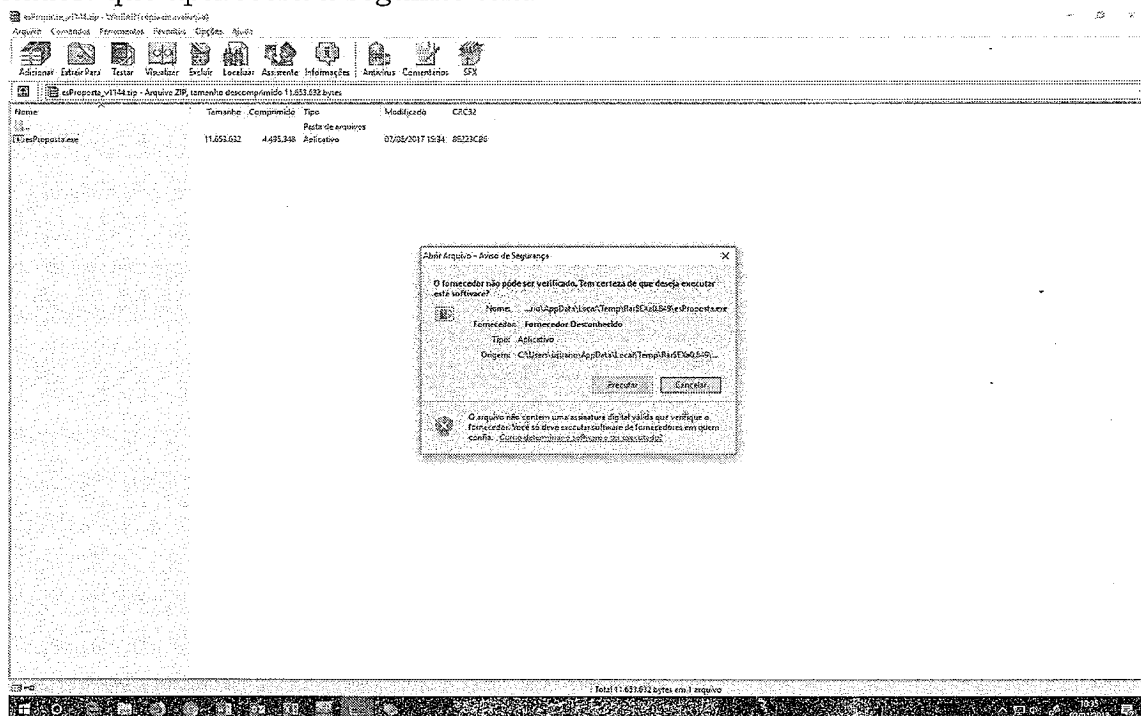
esProposta_v1144.zip - WinRAR (cópia de avaliação)
Arquivo Comandos Ferramentas Favoritos Opções Ajuda

Adicionar Extrair Para Testar Visualizar Excluir Localizar Assistente Informações Antivírus Comentários SFX

esProposta_v1144.zip - Arquivo ZIP, tamanho descomprimido 11.653.632 bytes

| Nome | Tamanho | Comprimido | Tipo | Modificado | CRC32 |
|---|---|---|---|---|---|
| .. | | | Pasta de arquivos | | |
| esProposta.exe | 11.653.632 | 4.495.348 | Aplicativo | 07/05/2017 15:34 | 8E223CB6 |

Abrir Arquivo - Aviso de Segurança

O fornecedor não pôde ser verificado. Tem certeza de que deseja executar este software?

Nome: ...\AppData\Local\Temp\Rar$EXa0.849\esProposta.exe
Fornecedor: Fornecedor Desconhecido
Tipo: Aplicativo
Origem: C:\Users\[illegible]\AppData\Local\Temp\Rar$EXa0.849\...

Executar Cancelar

O arquivo não contém uma assinatura digital válida que verifique o fornecedor. Você só deve executar software de fornecedores em quem confia. Como determinar o software a ser executado?

Total 11.653.632 bytes em 1 arquivo